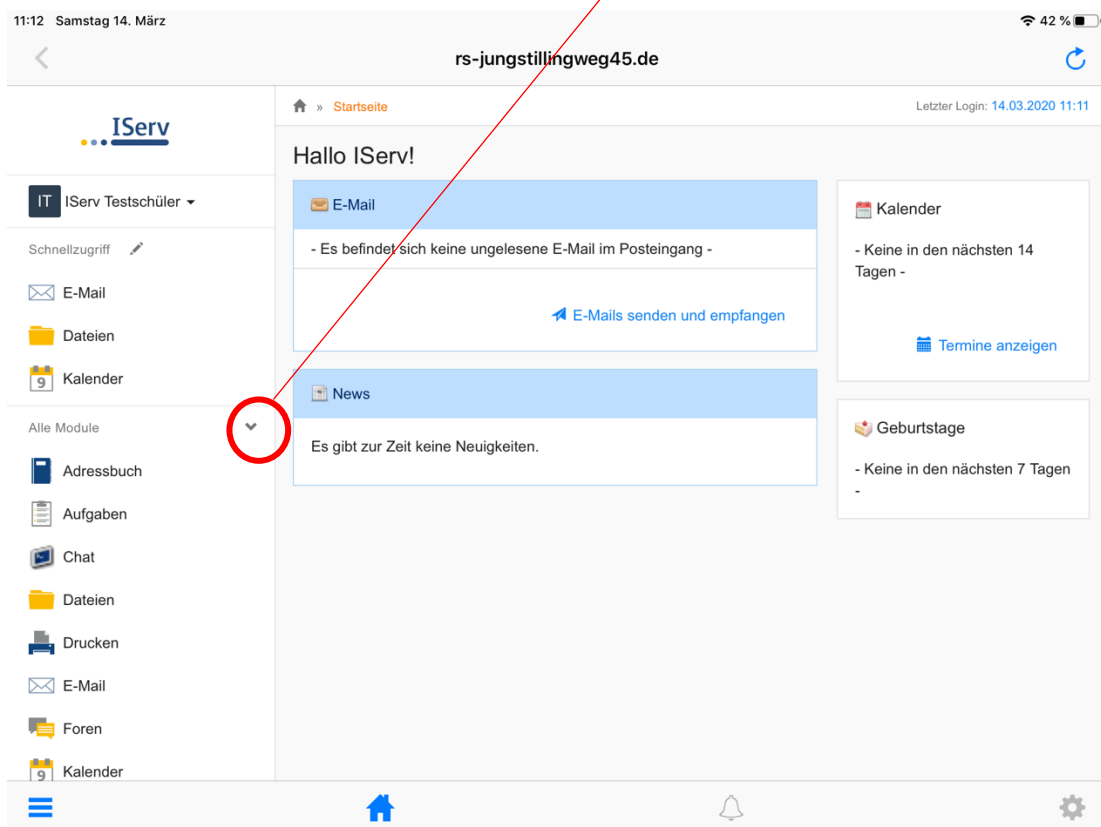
11:12 Samstag 14. März
42 %

rs-jungstillingweg45.de

IServ

IT IServ Testschüler

Schnellzugriff

E-Mail

Dateien

9 Kalender

Alle Module

Adressbuch

Aufgaben

Chat

Dateien

Drucken

E-Mail

Foren

9 Kalender

» Startseite

Letzter Login: 14.03.2020 11:11

Hallo IServ!

E-Mail

- Es befindet sich keine ungelesene E-Mail im Posteingang -

E-Mails senden und empfangen

News

Es gibt zur Zeit keine Neuigkeiten.

Kalender

- Keine in den nächsten 14 Tagen -

Termine anzeigen

Geburtstage

- Keine in den nächsten 7 Tagen -